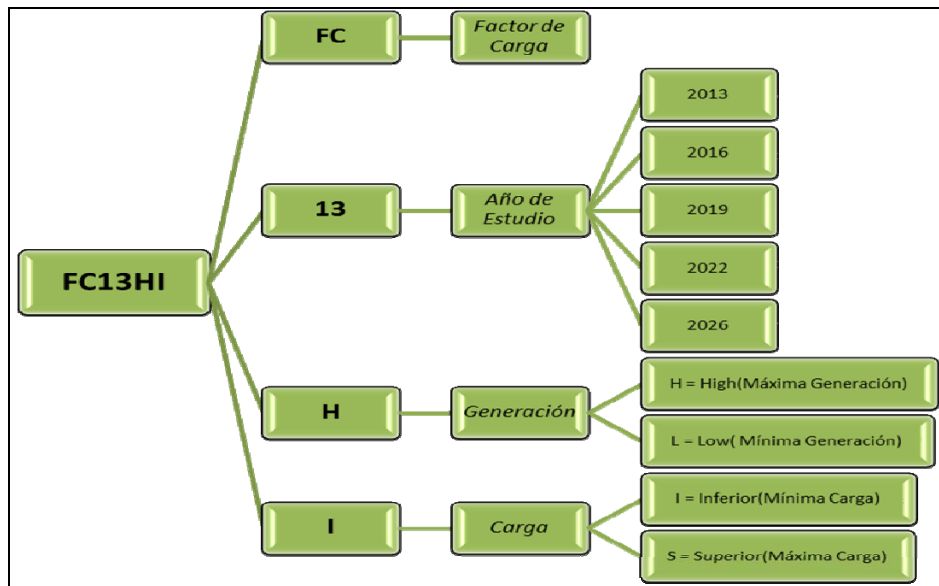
FC13HI

FC

Factor de Carga

13

Año de Estudio

2013

2016

2019

2022

2026

H

Generación

H = High(Máxima Generación)

L = Low( Mínima Generación)

I

Carga

I = Inferior(Mínima Carga)

S = Superior(Máxima Carga)